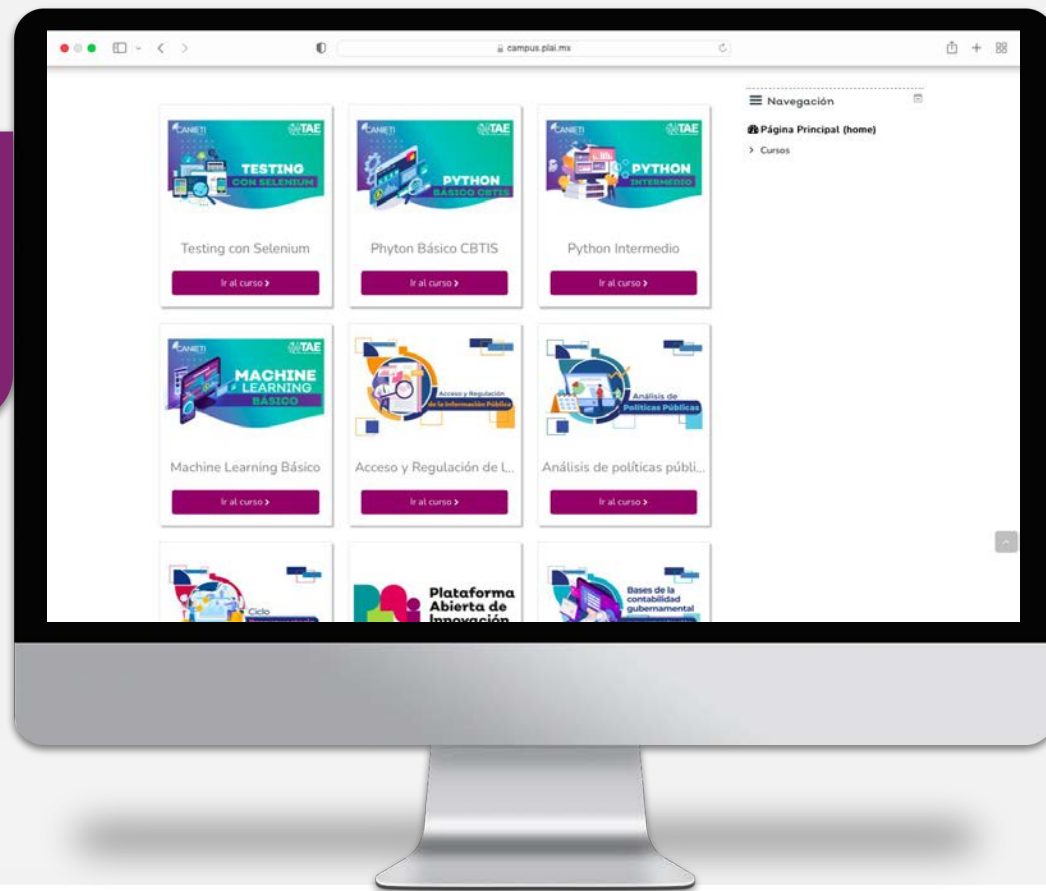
campus.plai.mx

CANIETI TAE TESTING CON SELENIUM

Testing con Selenium

Ir al curso >

CANIETI TAE PYTHON BÁSICO CBTIS

Phyton Básico CBTIS

Ir al curso >

CANIETI TAE PYTHON INTERMEDIO

Python Intermedio

Ir al curso >

CANIETI TAE MACHINE LEARNING BÁSICO

Machine Learning Básico

Ir al curso >

Acceso y Regulación de la Información Pública

Acceso y Regulación de l...

Ir al curso >

Análisis de Políticas Públicas

Análisis de políticas públi...

Ir al curso >

Ciclo

Plataforma Abierta de Innovación

Bases de la contabilidad gubernamental

Navegación

Página Principal (home)

> Cursos